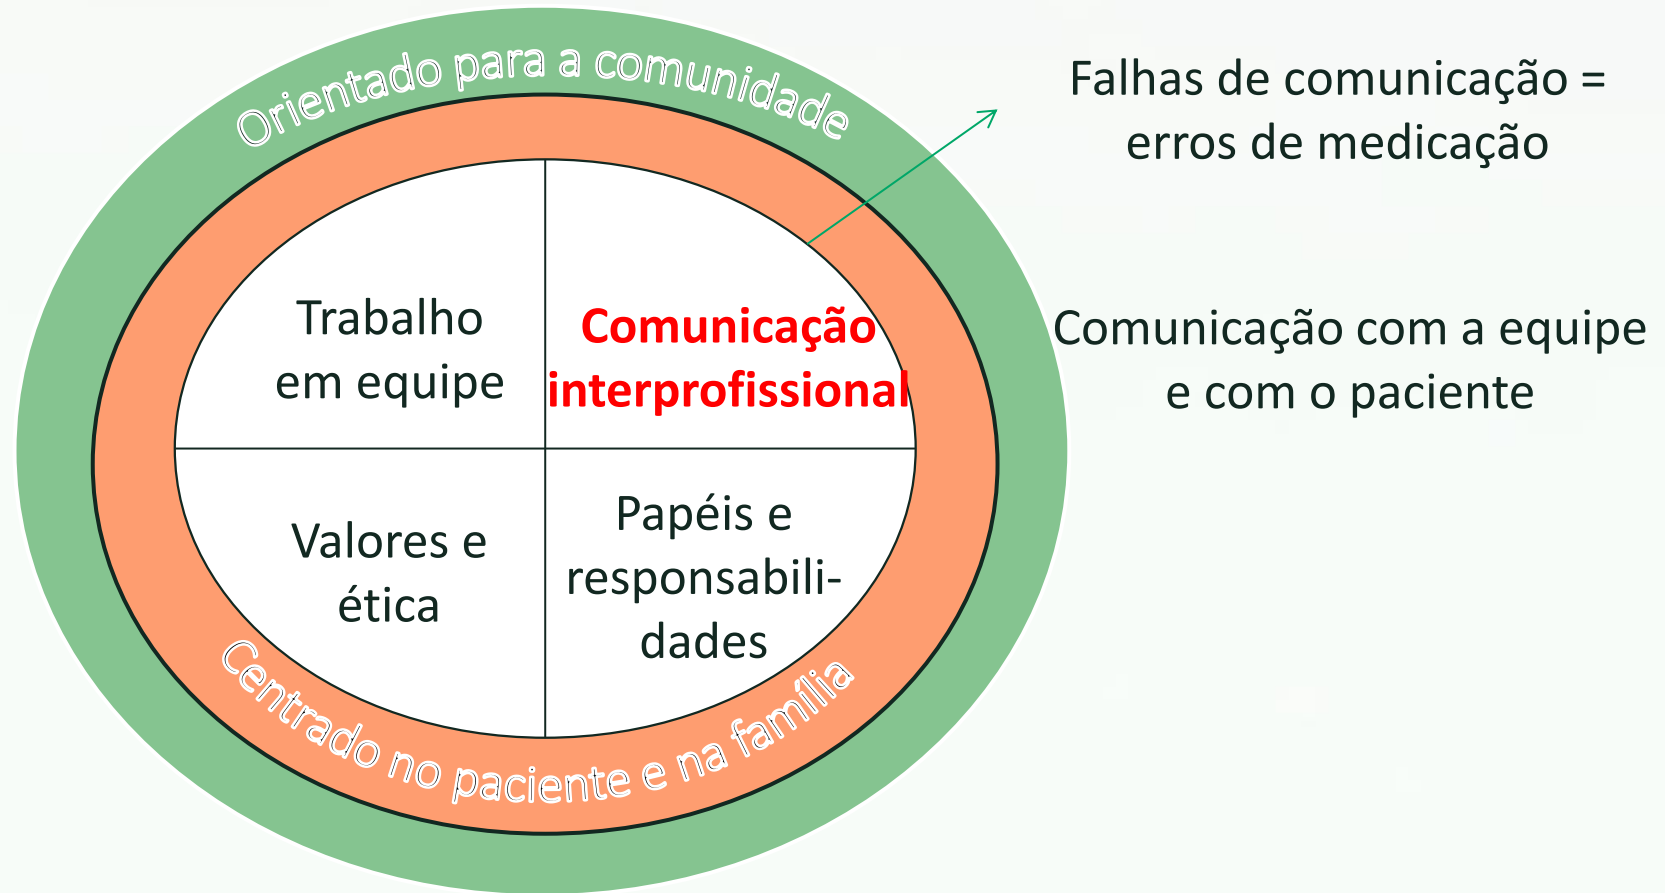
Orientado para a comunidade

Falhas de comunicação = erros de medicação

Trabalho em equipe

Comunicação interprofissional

Comunicação com a equipe e com o paciente

Valores e ética

Papéis e responsabilidades

Centrado no paciente e na família